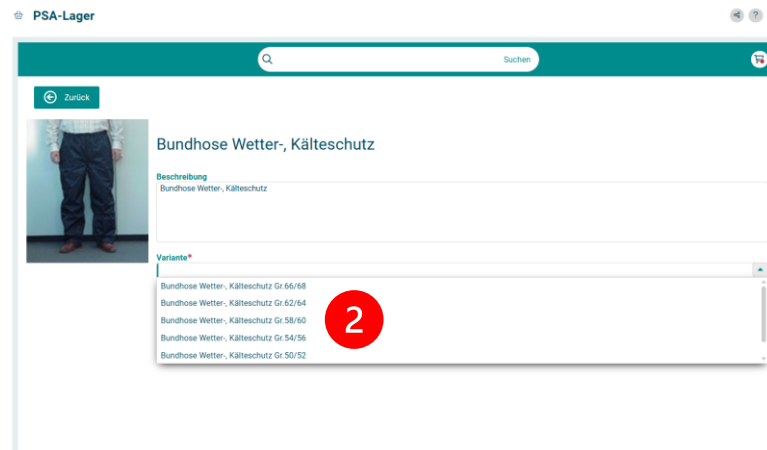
PSA-Lager

Suchen

Zurück

Bundhose Wetter-, Kälteschutz

Beschreibung
Bundhose Wetter-, Kälteschutz

Variante*

Bundhose Wetter-, Kälteschutz Gr.66/68
Bundhose Wetter-, Kälteschutz Gr.62/64
Bundhose Wetter-, Kälteschutz Gr.58/60
Bundhose Wetter-, Kälteschutz Gr.54/56
Bundhose Wetter-, Kälteschutz Gr.50/52

2